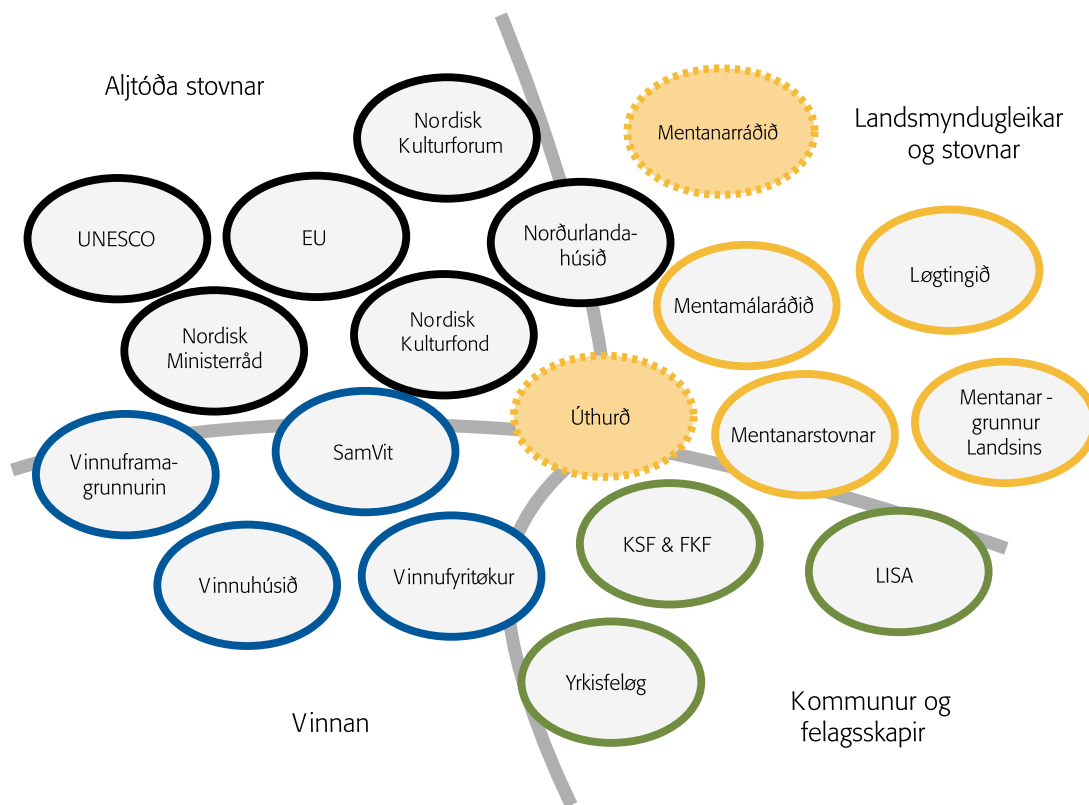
Aljtóða stovnar

Nordisk Kulturforum

Mentanarráðið

Landsmyndugleikar og stovnar

UNESCO

EU

Norðurlandahúsið

Løgtingið

Mentamálaráðið

Nordisk Ministerråd

Nordisk Kulturfond

Úthurð

Mentanar - grunnur Landsins

Mentanarstovnar

Vinnuframagrunnurin

SamVit

KSF & FKF

LISA

Vinnuhúsið

Vinnufyritøkur

Yrkisfeløg

Kommunur og felagsskapir

Vinnan